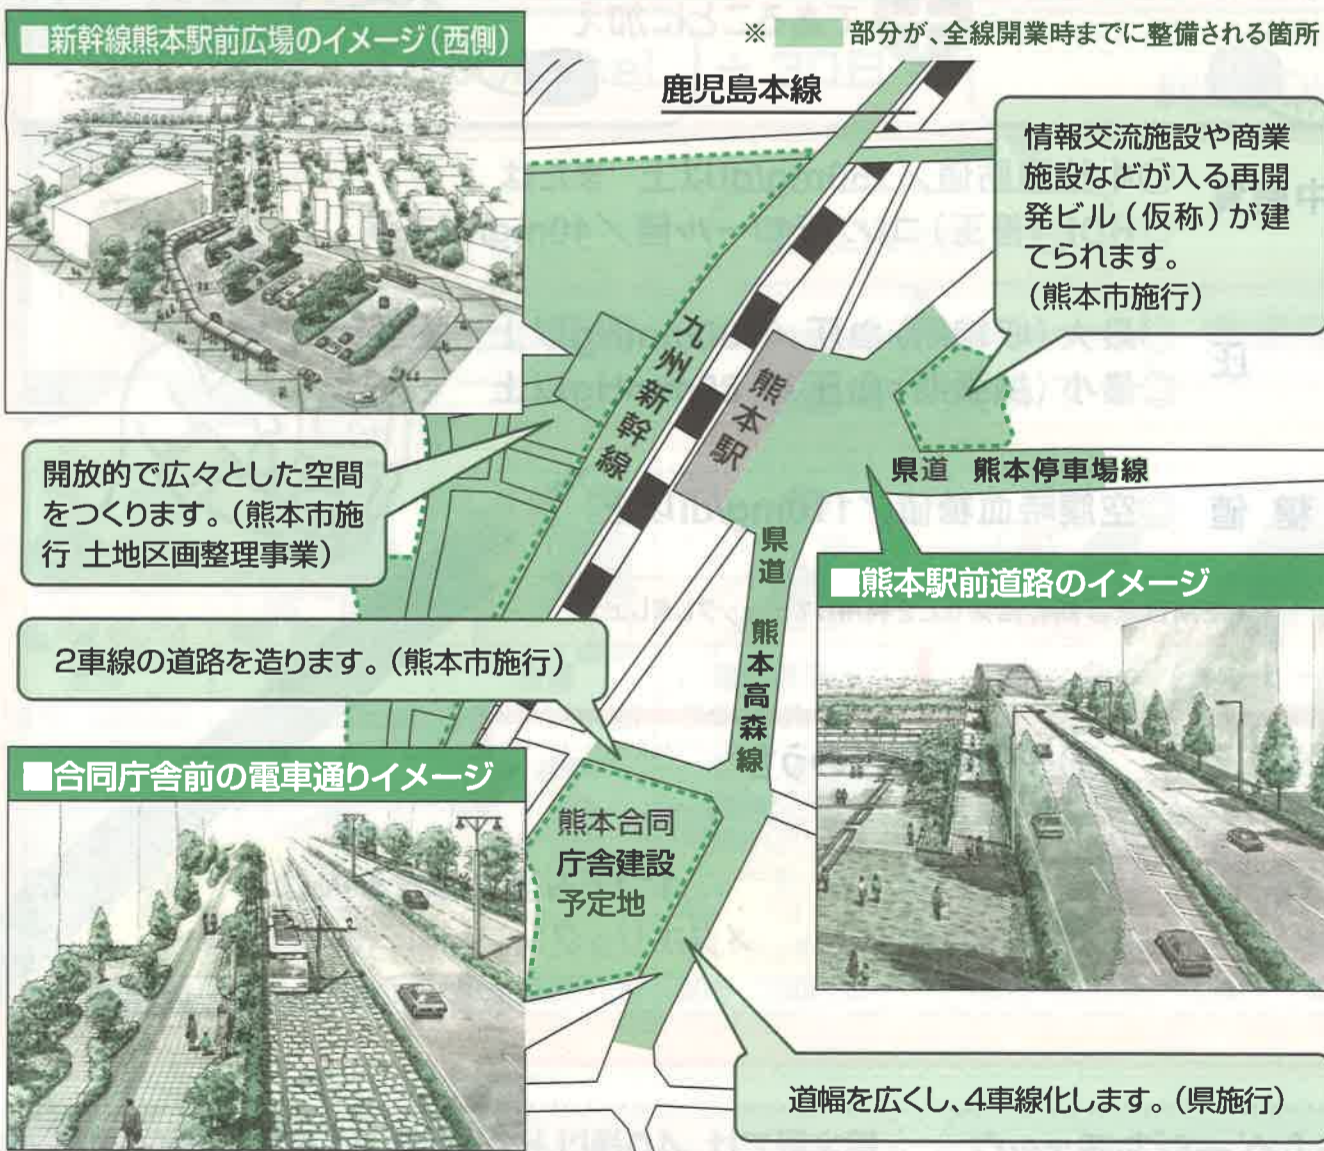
■新幹線熊本駅前広場のイメージ(西側)

※ 部分が、全線開業時までに整備される箇所

鹿児島本線

情報交流施設や商業施設などが入る再開発ビル(仮称)が建てられます。(熊本市施行)

九州新幹線

熊本駅

開放的で広々とした空間をつくります。(熊本市施行 土地区画整理事業)

県道 熊本停車場線

県道 熊本高森線

■熊本駅前道路のイメージ

2車線の道路を造ります。(熊本市施行)

■合同庁舎前の電車通りイメージ

熊本合同庁舎建設予定地

道幅を広くし、4車線化します。(県施行)